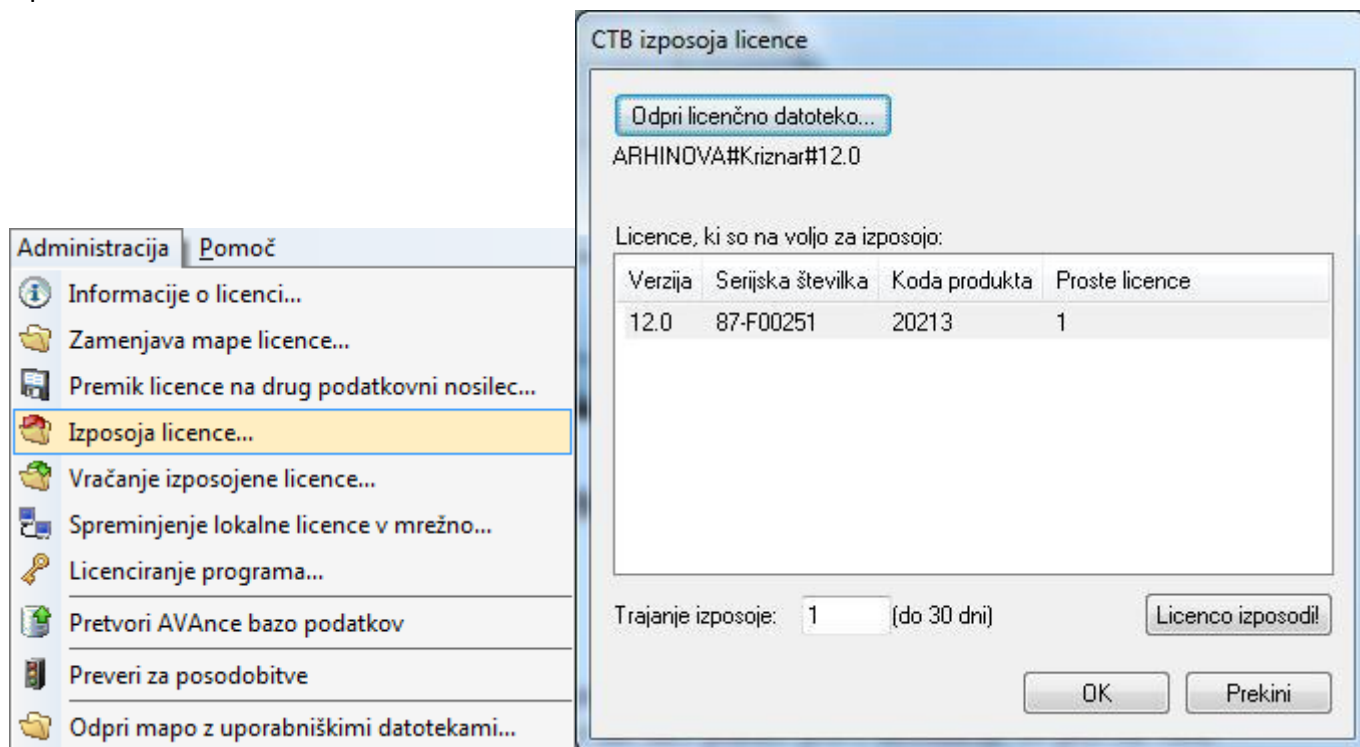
Administracija Pomoč
Informacije o licenci...
Zamenjava mape licence...
Premik licence na drug podatkovni nosilec...
Izposoja licence...
Vračanje izposojene licence...
Spreminjenje lokalne licence v mrežno...
Licenciranje programa...
Pretvori AVAnce bazo podatkov
Preveri za posodobitve
Odpri mapo z uporabniškimi datotekami...

CTB izposoja licence

Odpri licenčno datoteko...
ARHINOVA#Kriznar#12.0

Licence, ki so na voljo za izposojo:

| Verzija | Serijska številka | Koda produkta | Proste licence |
|---|---|---|---|
| 12.0 | 87-F00251 | 20213 | 1 |

Trajanje izposoje: 1 (do 30 dni)
Licenco izposodi!
OK
Prekini